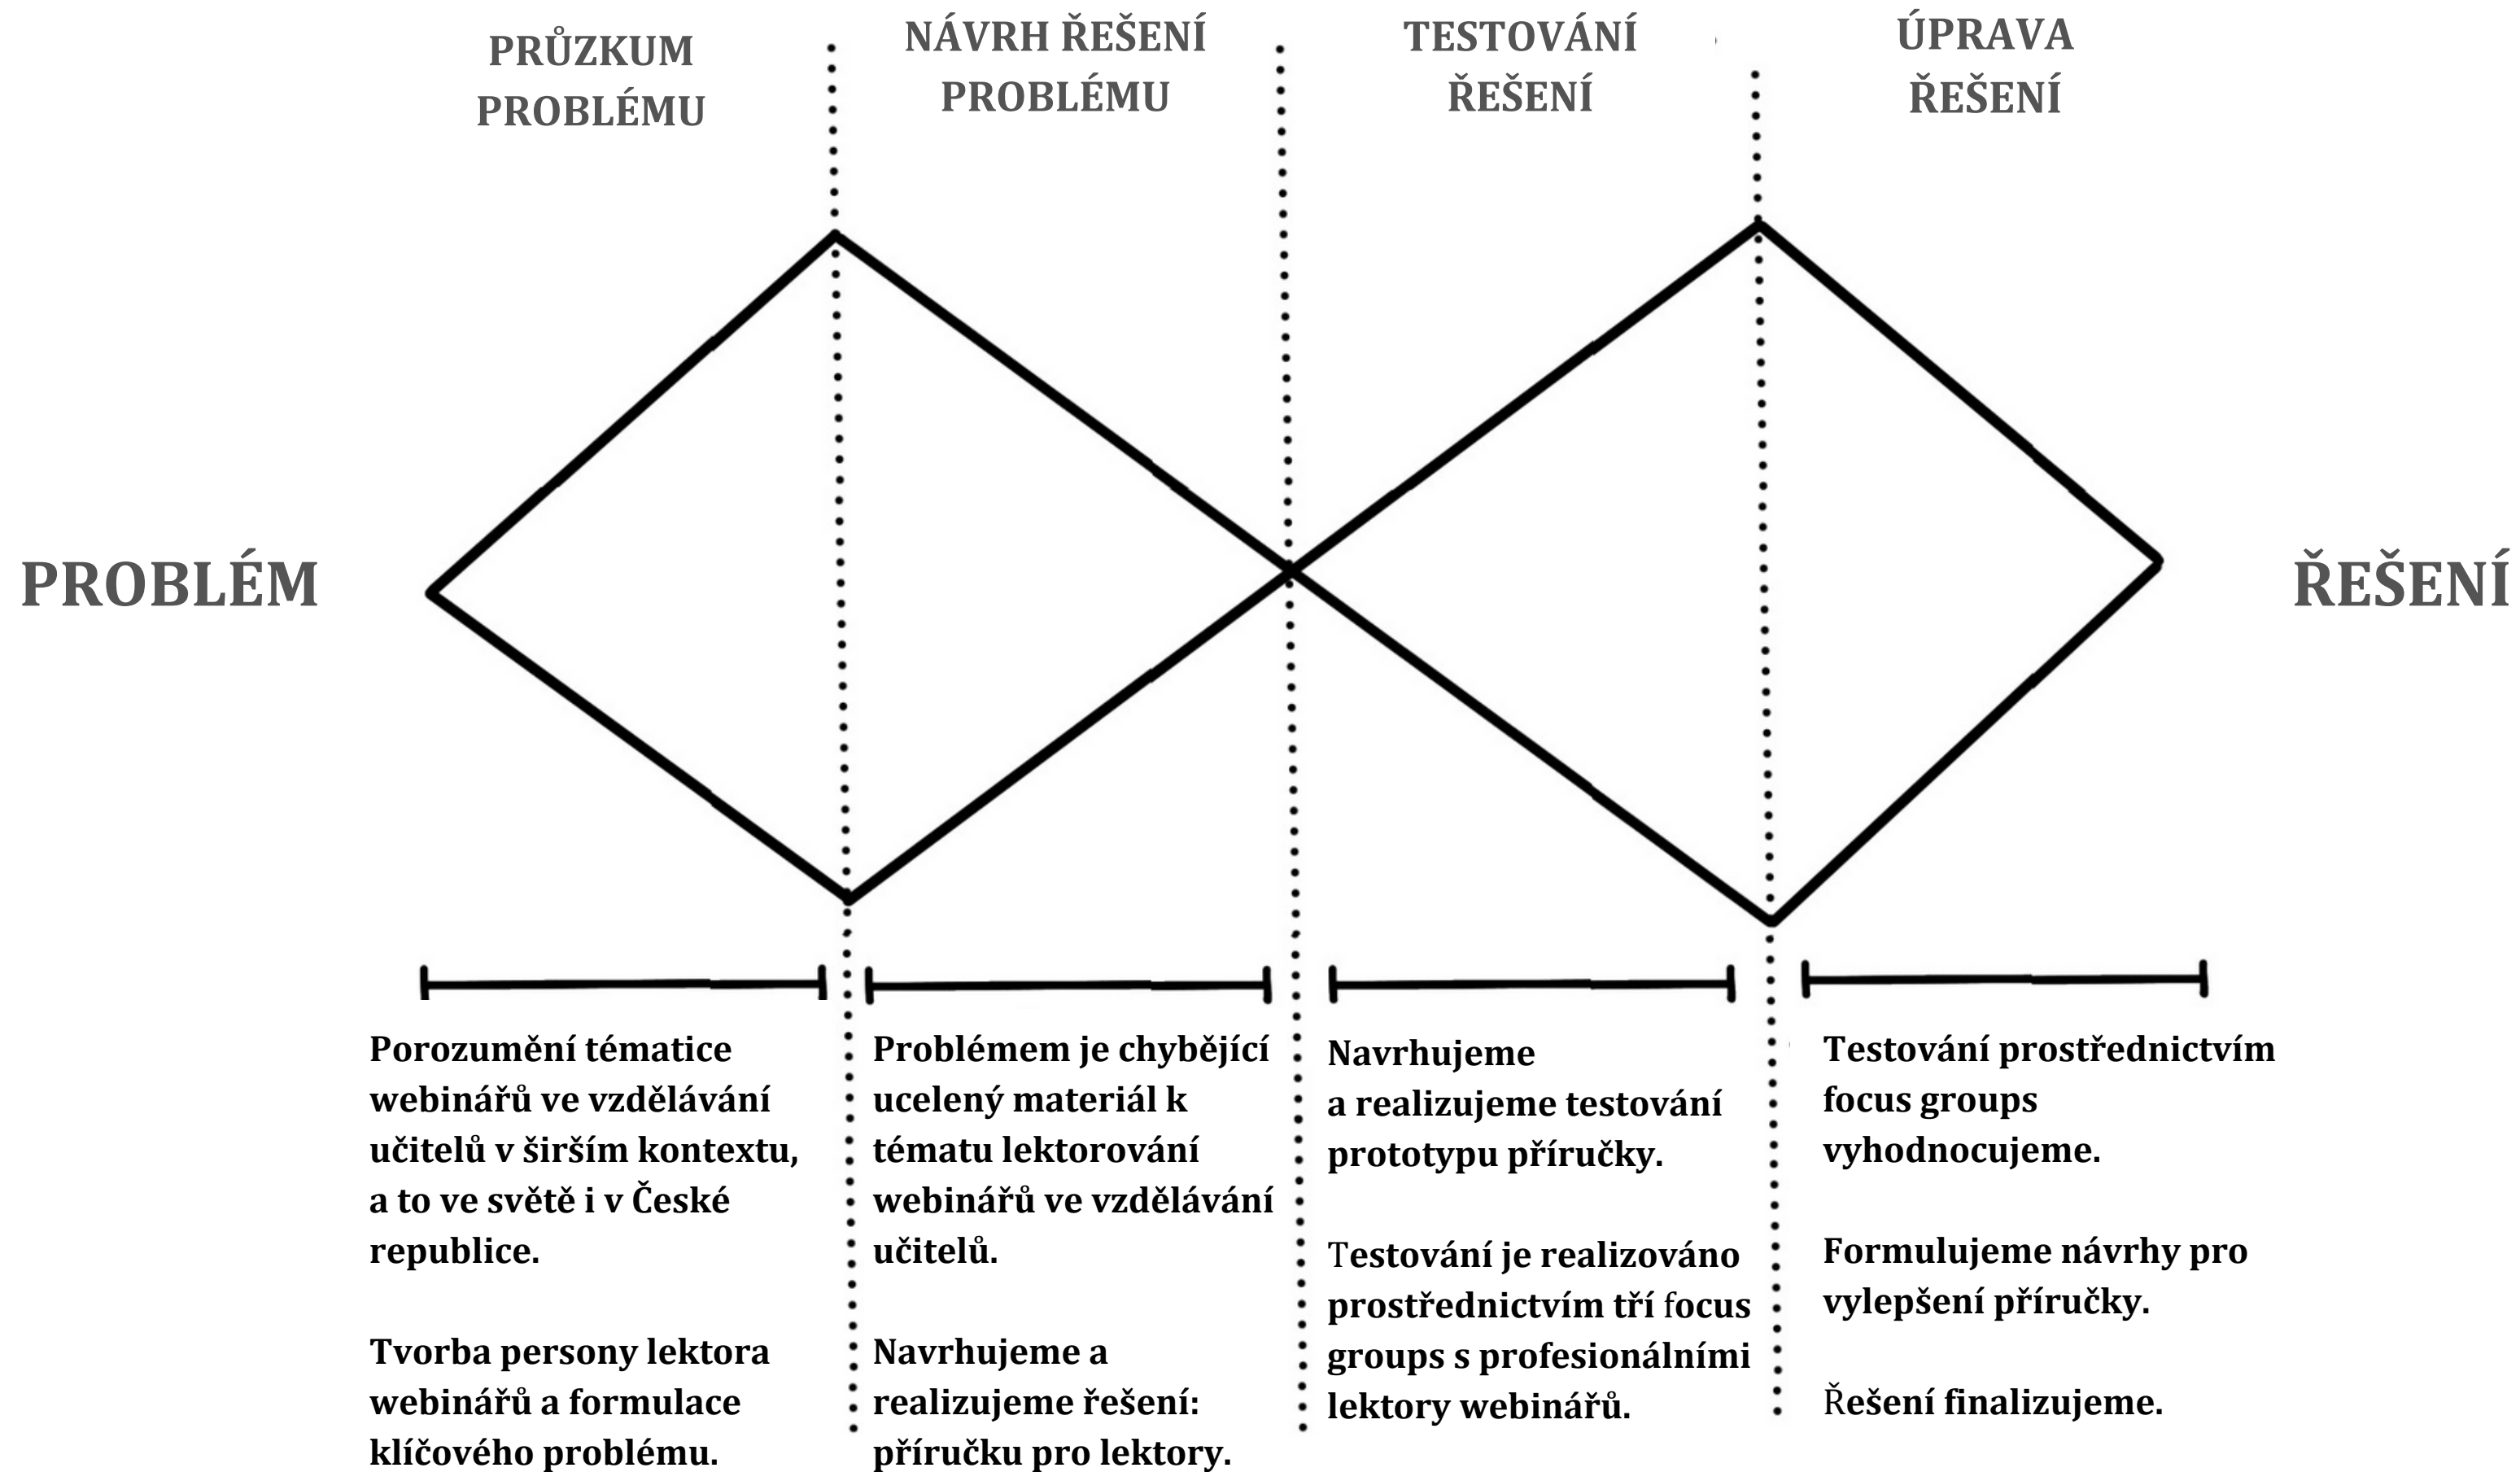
PRŮZKUM PROBLÉMU

NÁVRH ŘEŠENÍ PROBLÉMU

TESTOVÁNÍ ŘEŠENÍ

ÚPRAVA ŘEŠENÍ

PROBLÉM

ŘEŠENÍ

Porozumění tématice webinářů ve vzdělávání učitelů v širším kontextu, a to ve světě i v České republice.

Tvorba persony lektora webinářů a formulace klíčového problému.

Problémem je chybějící ucelený materiál k tématu lektorování webinářů ve vzdělávání učitelů.

Navrhujeme a realizujeme řešení: příručku pro lektory.

Navrhujeme a realizujeme testování prototypu příručky.

Testování je realizováno prostřednictvím tří focus groups s profesionálními lektory webinářů.

Testování prostřednictvím focus groups vyhodnocujeme.

Formulujeme návrhy pro vylepšení příručky.

Řešení finalizujeme.